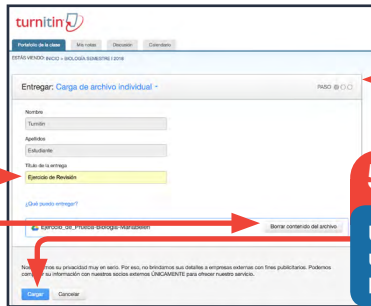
turnitin

Portafolio de la clase | Mis notas | Discusión | Calendario

ESTÁS VIENDO: INICIO > BIOLOGÍA SEMESTRE I 2018

Entregar: Carga de archivo individual

PASO

Nombre

Turnitin

Apellidos

Estudiante

Título de la entrega

Ejercicio de Revisión

¿Qué puedo entregar?

Ejercicio_de_Prueba-Biología-Manabelen

Borrar contenido del archivo

No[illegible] su privacidad muy en serio. Por eso, no brindamos sus detalles a empresas externas con fines publicitarios. Podemos co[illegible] su información con nuestros socios externos ÚNICAMENTE para ofrecer nuestro servicio.

Cargar | Cancelar